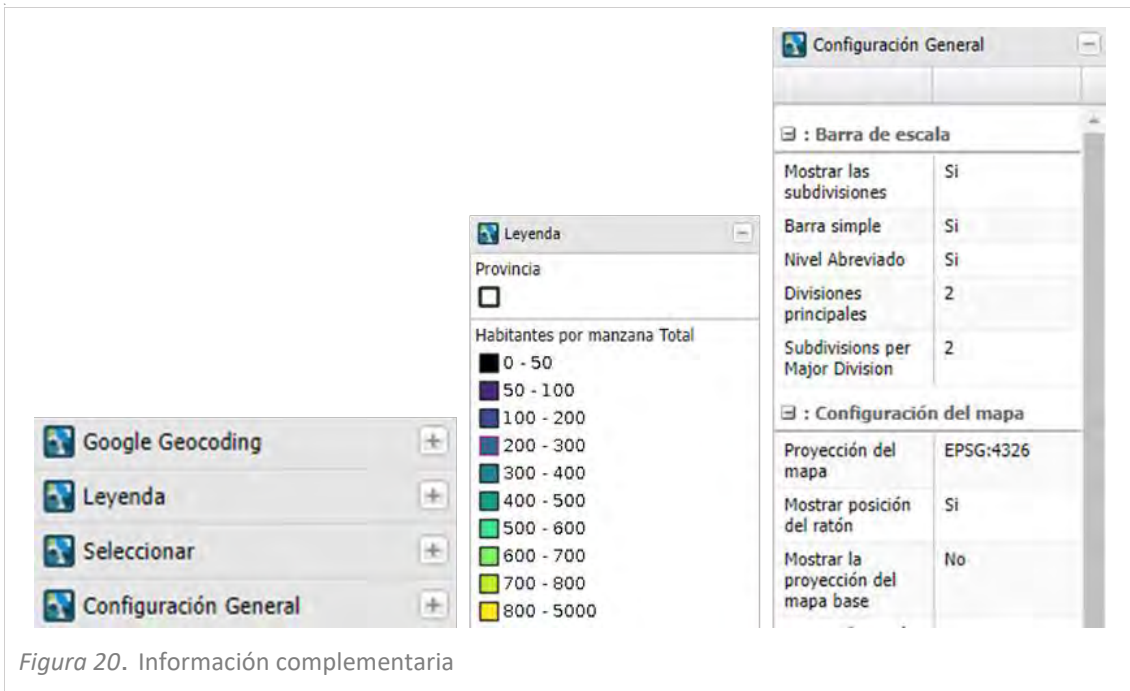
Configuración General

⊟ : Barra de escala

| | |
|---|---|
| Mostrar las subdivisiones | Si |
| Barra simple | Si |
| Nivel Abreviado | Si |
| Divisiones principales | 2 |
| Subdivisions per Major Division | 2 |

⊟ : Configuración del mapa

| | |
|---|---|
| Proyección del mapa | EPSG:4326 |
| Mostrar posición del ratón | Si |
| Mostrar la proyección del mapa base | No |

Leyenda

Provincia

Habitantes por manzana Total
0 - 50
50 - 100
100 - 200
200 - 300
300 - 400
400 - 500
500 - 600
600 - 700
700 - 800
800 - 5000

Google Geocoding
Leyenda
Seleccionar
Configuración General

Figura 20. Información complementaria